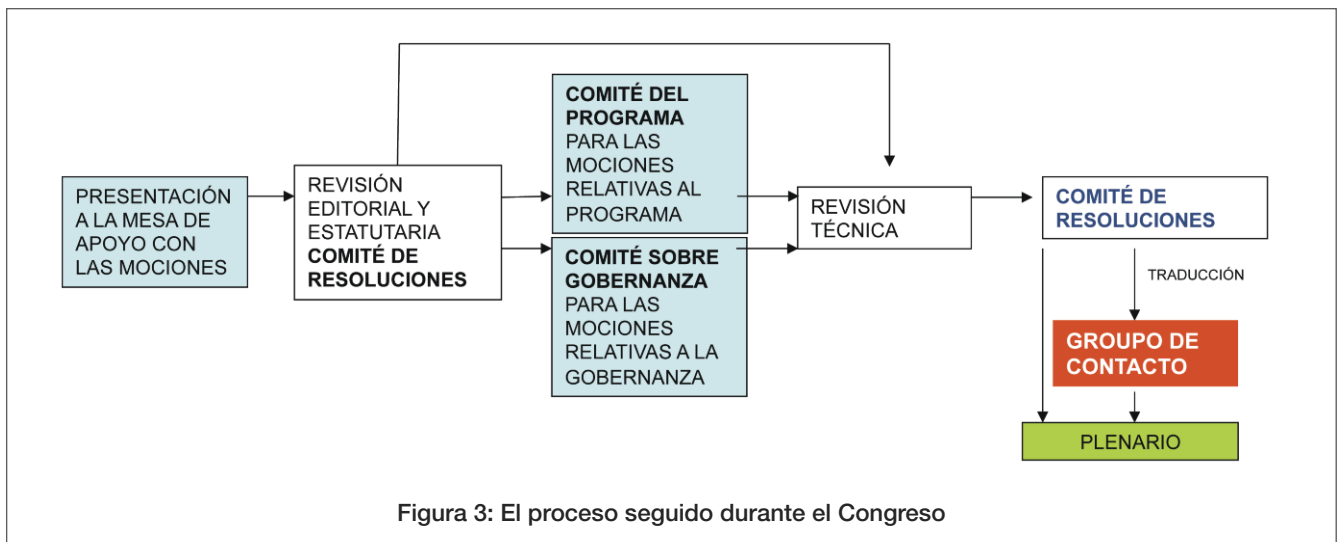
PRESENTACIÓN A LA MESA DE APOYO CON LAS MOCIONES

REVISIÓN EDITORIAL Y ESTATUTARIA
**COMITÉ DE RESOLUCIONES**

**COMITÉ DEL PROGRAMA** PARA LAS MOCIONES RELATIVAS AL PROGRAMA

**COMITÉ SOBRE GOBERNANZA** PARA LAS MOCIONES RELATIVAS A LA GOBERNANZA

REVISIÓN TÉCNICA

**COMITÉ DE RESOLUCIONES**

TRADUCCIÓN

**GROUPO DE CONTACTO**

PLENARIO

Figura 3: El proceso seguido durante el Congreso